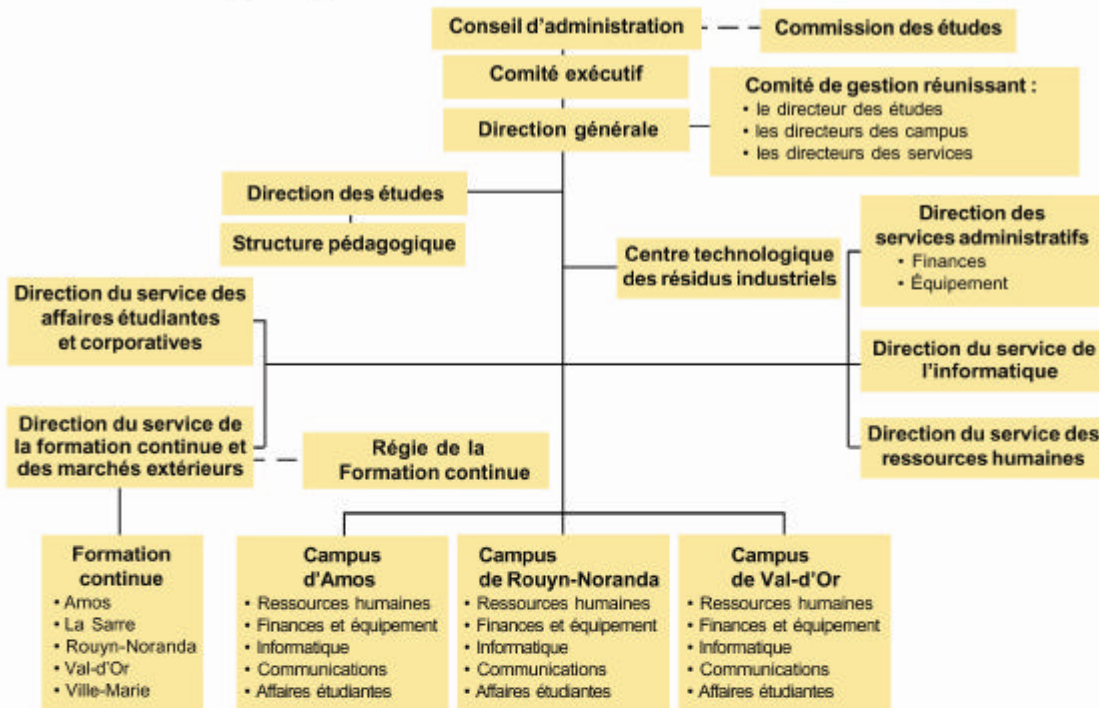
Conseil d'administration

Commission des études

Comité exécutif

Comité de gestion réunissant :
• le directeur des études
• les directeurs des campus
• les directeurs des services

Direction générale

Direction des études

Structure pédagogique

Centre technologique des résidus industriels

Direction des services administratifs
• Finances
• Équipement

Direction du service des affaires étudiantes et corporatives

Direction du service de l'informatique

Direction du service de la formation continue et des marchés extérieurs

Régie de la Formation continue

Direction du service des ressources humaines

Formation continue
• Amos
• La Sarre
• Rouyn-Noranda
• Val-d'Or
• Ville-Marie

Campus d'Amos
• Ressources humaines
• Finances et équipement
• Informatique
• Communications
• Affaires étudiantes

Campus de Rouyn-Noranda
• Ressources humaines
• Finances et équipement
• Informatique
• Communications
• Affaires étudiantes

Campus de Val-d'Or
• Ressources humaines
• Finances et équipement
• Informatique
• Communications
• Affaires étudiantes